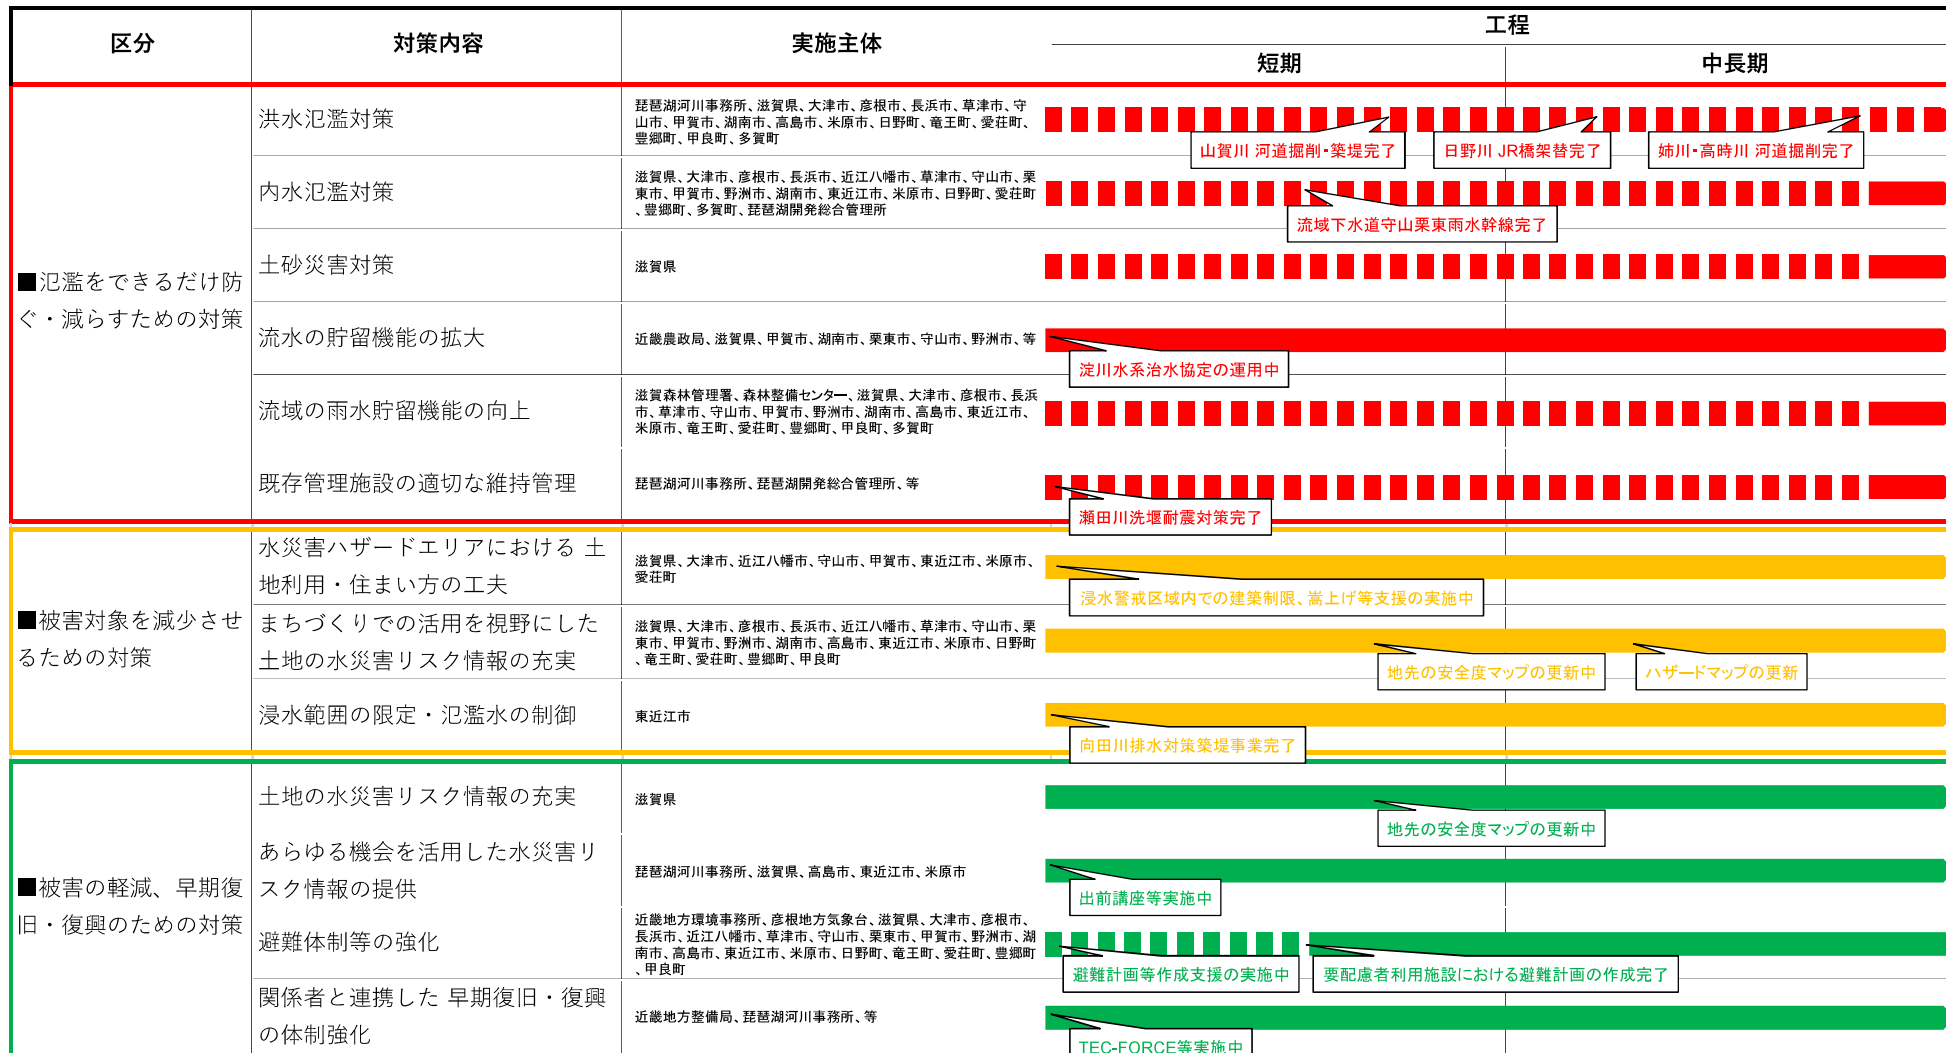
| 区分 | 対策内容 | 実施主体 | 工程 短期 | 工程 中長期 |
|---|---|---|---|---|
| ■氾濫をできるだけ防ぐ・減らすための対策 | 洪水氾濫対策 | 琵琶湖河川事務所、滋賀県、大津市、彦根市、長浜市、草津市、守山市、甲賀市、湖南市、高島市、米原市、日野町、竜王町、愛荘町、豊郷町、甲良町、多賀町 | 山賀川 河道掘削・築堤完了　日野川 JR橋架替完了 | 姉川・高時川 河道掘削完了 |
| | 内水氾濫対策 | 滋賀県、大津市、彦根市、長浜市、近江八幡市、草津市、守山市、栗東市、甲賀市、野洲市、湖南市、高島市、東近江市、米原市、日野町、愛荘町、豊郷町、多賀町、琵琶湖開発総合管理所 | 流域下水道守山栗東雨水幹線完了 | |
| | 土砂災害対策 | 滋賀県 | | |
| | 流水の貯留機能の拡大 | 近畿農政局、滋賀県、甲賀市、湖南市、栗東市、守山市、野洲市、等 | 淀川水系治水協定の運用中 | |
| | 流域の雨水貯留機能の向上 | 滋賀森林管理署、森林整備センター、滋賀県、大津市、彦根市、長浜市、草津市、守山市、甲賀市、野洲市、湖南市、高島市、東近江市、米原市、竜王町、愛荘町、豊郷町、甲良町、多賀町 | | |
| | 既存管理施設の適切な維持管理 | 琵琶湖河川事務所、琵琶湖開発総合管理所、等 | 瀬田川洗堰耐震対策完了 | |
| ■被害対象を減少させるための対策 | 水災害ハザードエリアにおける 土地利用・住まい方の工夫 | 滋賀県、大津市、近江八幡市、守山市、甲賀市、東近江市、米原市、愛荘町 | 浸水警戒区域内での建築制限、嵩上げ等支援の実施中 | |
| | まちづくりでの活用を視野にした土地の水災害リスク情報の充実 | 滋賀県、大津市、彦根市、長浜市、近江八幡市、草津市、守山市、栗東市、甲賀市、野洲市、湖南市、高島市、東近江市、米原市、日野町、竜王町、愛荘町、豊郷町、甲良町 | 地先の安全度マップの更新中 | ハザードマップの更新 |
| | 浸水範囲の限定・氾濫水の制御 | 東近江市 | 向田川排水対策築堤事業完了 | |
| ■被害の軽減、早期復旧・復興のための対策 | 土地の水災害リスク情報の充実 | 滋賀県 | 地先の安全度マップの更新中 | |
| | あらゆる機会を活用した水災害リスク情報の提供 | 琵琶湖河川事務所、滋賀県、高島市、東近江市、米原市 | 出前講座等実施中 | |
| | 避難体制等の強化 | 近畿地方環境事務所、彦根地方気象台、滋賀県、大津市、彦根市、長浜市、近江八幡市、草津市、守山市、栗東市、甲賀市、野洲市、湖南市、高島市、東近江市、米原市、日野町、竜王町、愛荘町、豊郷町、甲良町 | 避難計画等作成支援の実施中　要配慮者利用施設における避難計画の作成完了 | |
| | 関係者と連携した 早期復旧・復興の体制強化 | 近畿地方整備局、琵琶湖河川事務所、等 | TEC-FORCE等実施中 | |